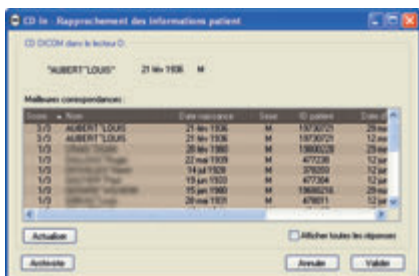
CD In - Rapprochement des informations patient

CD DICOM dans le lecteur D:

"AUBERT^LOUIS" 21 fév 1936 M

Meilleures correspondances :

| Score | Nom | Date naissance | Sexe | ID patient | Date d |
|---|---|---|---|---|---|
| 3/3 | AUBERT LOUIS | 21 fév 1936 | M | 19730721 | 29 ma |
| 3/3 | AUBERT LOUIS | 21 fév 1936 | M | 19730721 | 29 ma |
| 1/3 | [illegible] | 20 fév 1960 | M | 13800228 | 29 ma |
| 1/3 | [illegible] | 22 mai 1939 | M | 477238 | 12 jui |
| 1/3 | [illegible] | 14 jul 1928 | M | 378293 | 12 jui |
| 1/3 | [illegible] | 13 jan 1933 | M | 477364 | 12 jui |
| 1/3 | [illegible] | 15 jan 1960 | M | 19600216 | 29 ma |
| 1/3 | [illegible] | 20 mai 1931 | M | 478011 | 12 jui |

Actualiser

Afficher toutes les réponses

Archivste

Annuler

Valider